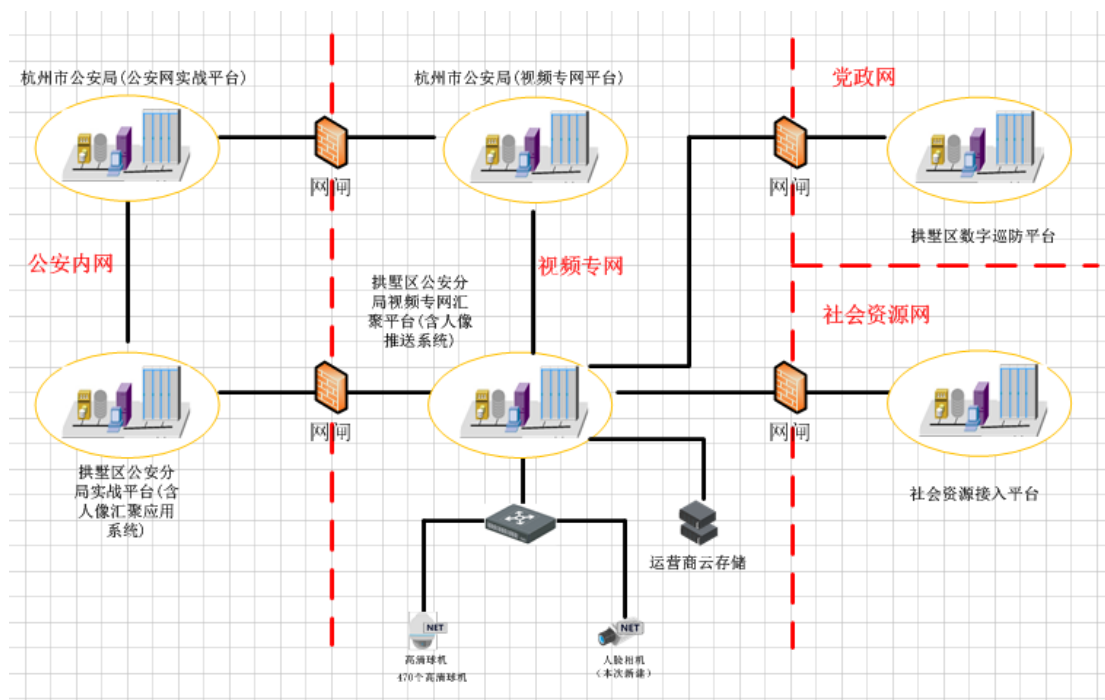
杭州市公安局(公安网实战平台)

网闸

杭州市公安局(视频专网平台)

党政网

网闸

拱墅区数字巡防平台

公安内网

拱墅区公安分局视频专网汇聚平台(含人像推送系统)

视频专网

社会资源网

网闸

网闸

拱墅区公安分局实战平台(含人像汇聚应用系统)

社会资源接入平台

运营商云存储

NET

高清球机
470个高清球机

NET

人脸相机
(本次新建)